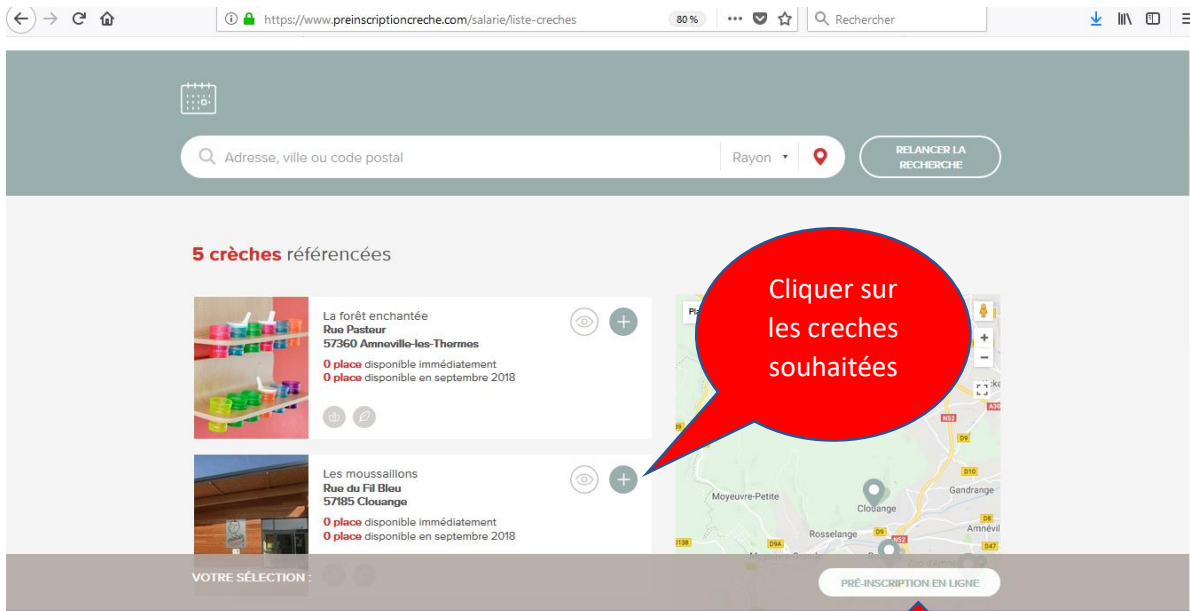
https://www.preinscriptioncreche.com/salarie/liste-creches 80 % Rechercher

Adresse, ville ou code postal Rayon RELANCER LA RECHERCHE

5 crèches référencées

La forêt enchantée
Rue Pasteur
57360 Amneville-les-Thermes
0 place disponible immédiatement
0 place disponible en septembre 2018

Les moussaillons
Rue du Fil Bleu
57185 Clouange
0 place disponible immédiatement
0 place disponible en septembre 2018

Cliquer sur les creches souhaitées

Moyeuvre-Petite Clouange Gandrange Rosselange Amnévil N52 D9 D10 D8 D47 D9A

VOTRE SÉLECTION : PRÉ-INSCRIPTION EN LIGNE